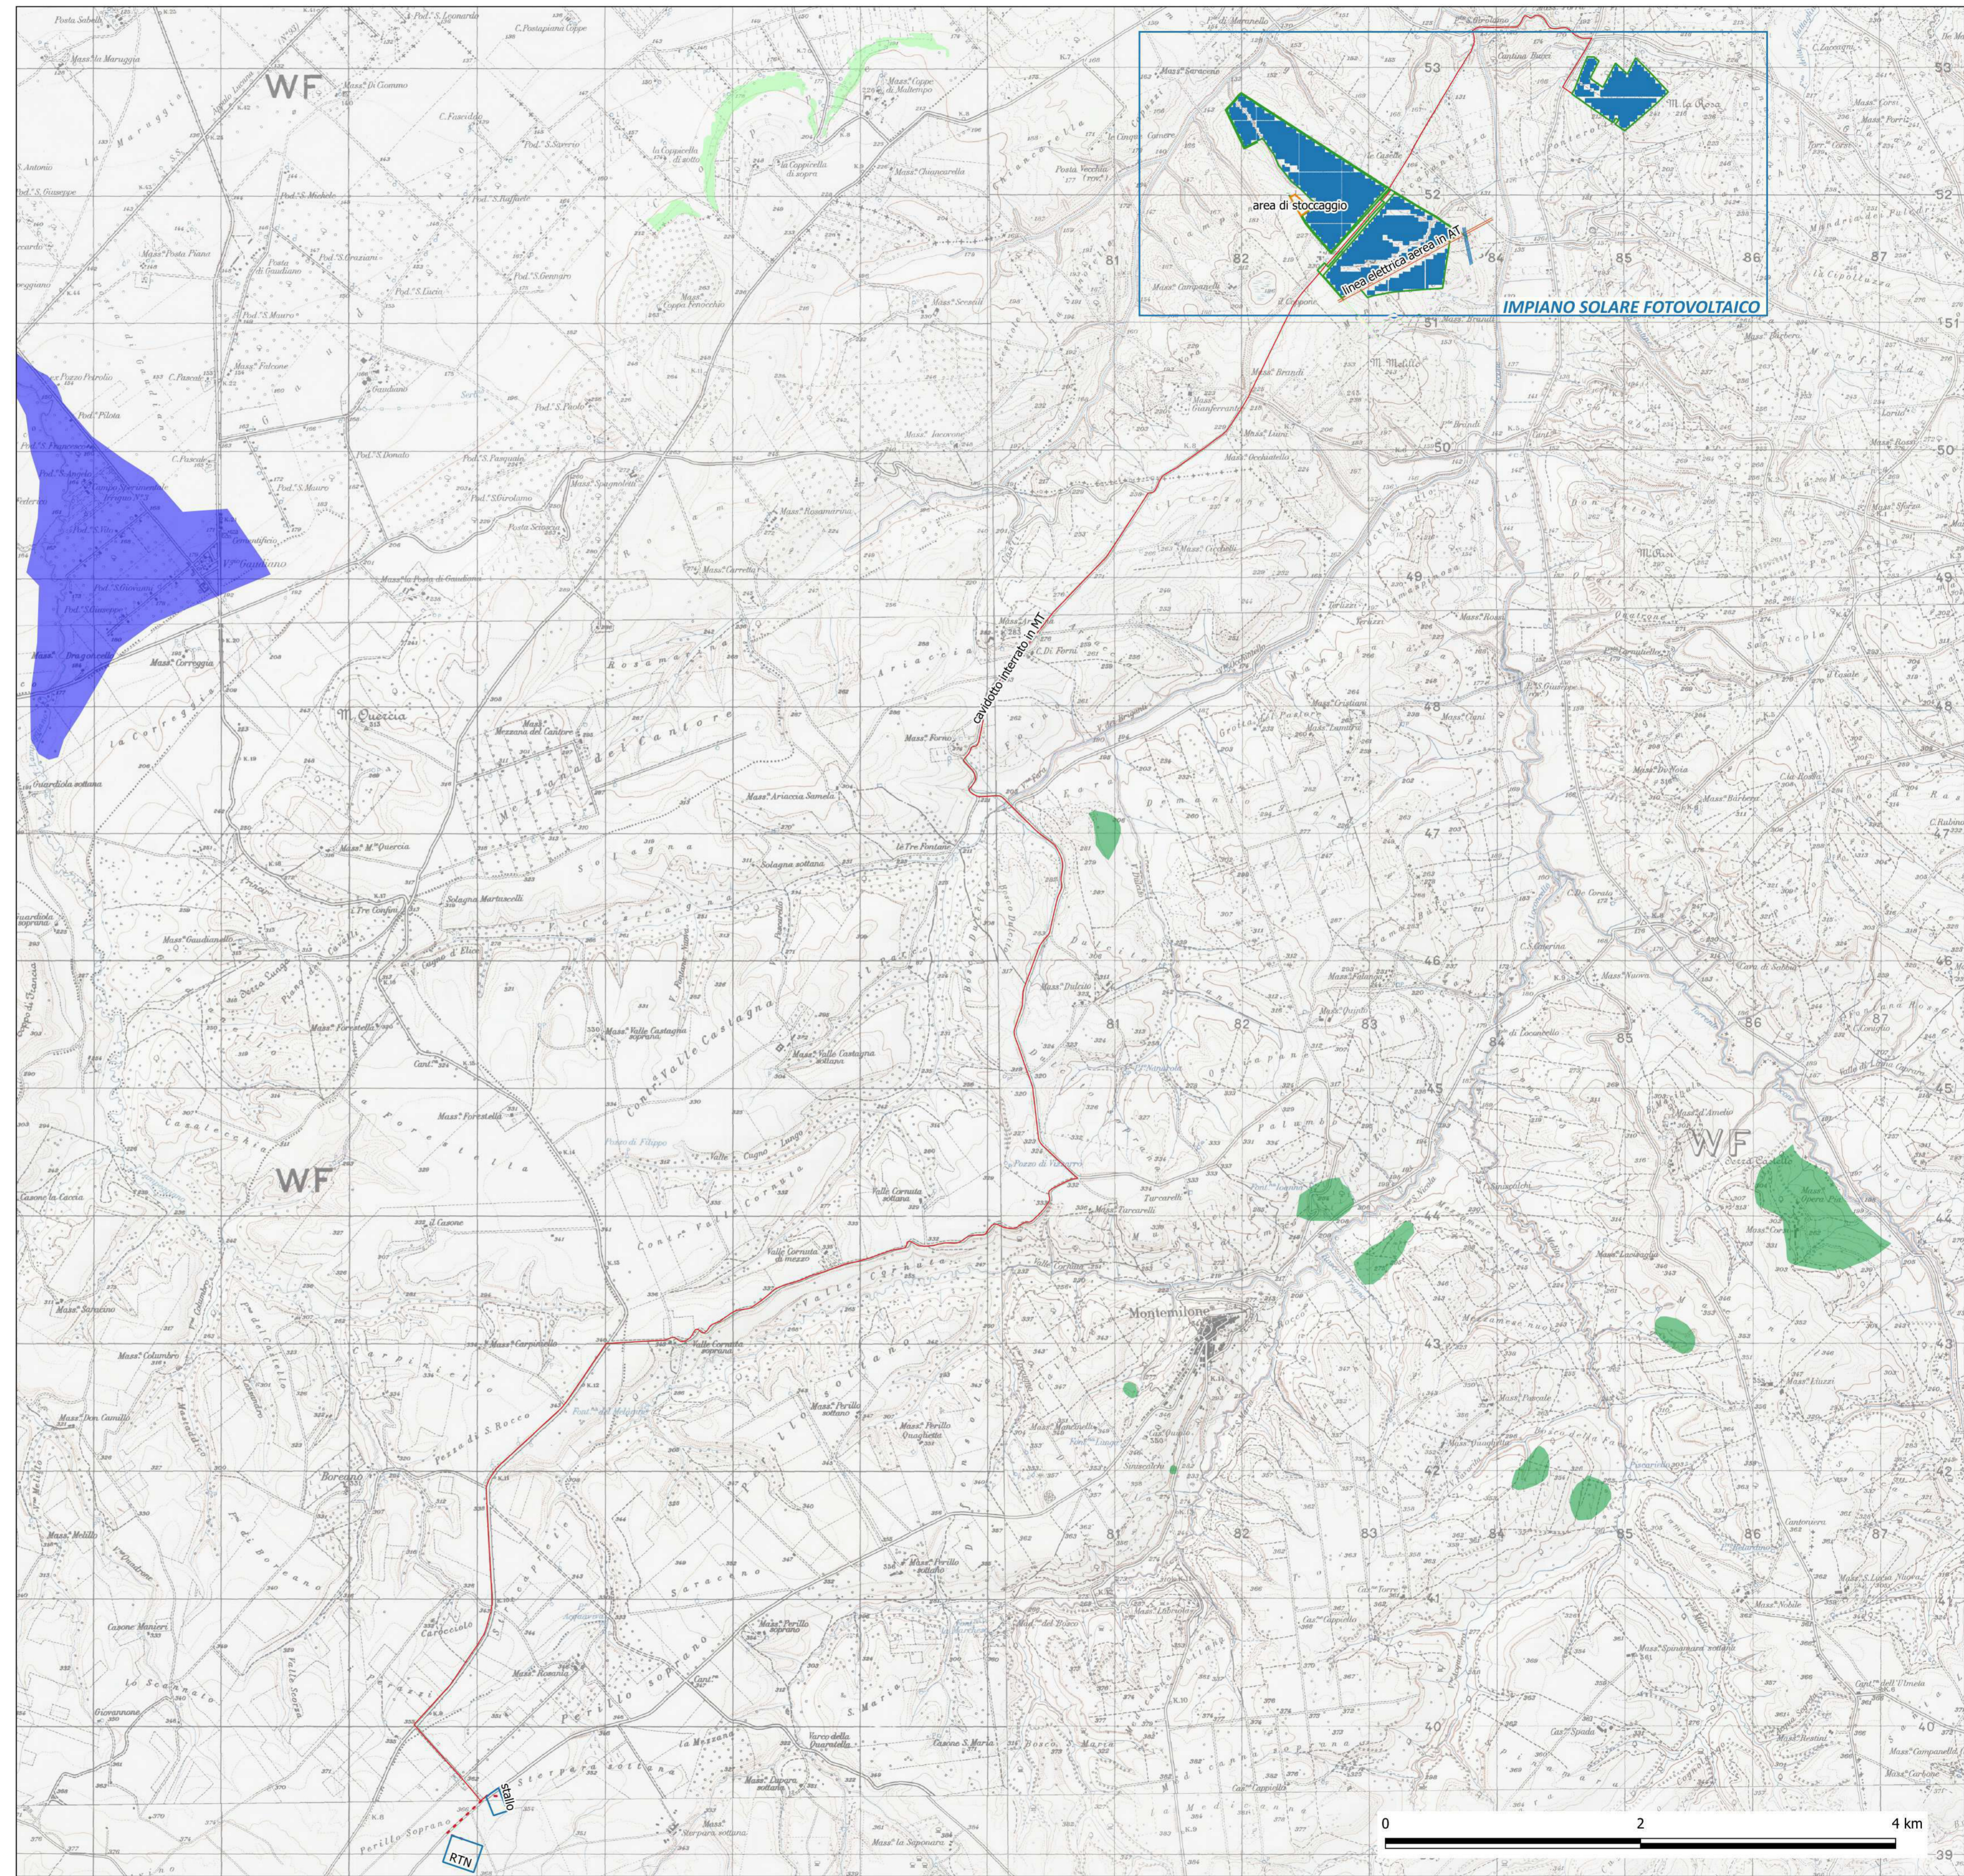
WF

WF

WF

area di stoccaggio

linea elettrica aerea in AT

IMPIANO SOLARE FOTOVOLTAICO

cavidotto interrato in MT

Stallo

RTN

Montemilone

M. Quercia

53
52
51
50
49
48
47
46
45
44
43
42
41
40
39

81
82
83
84
85
86
87

0
2
4 km